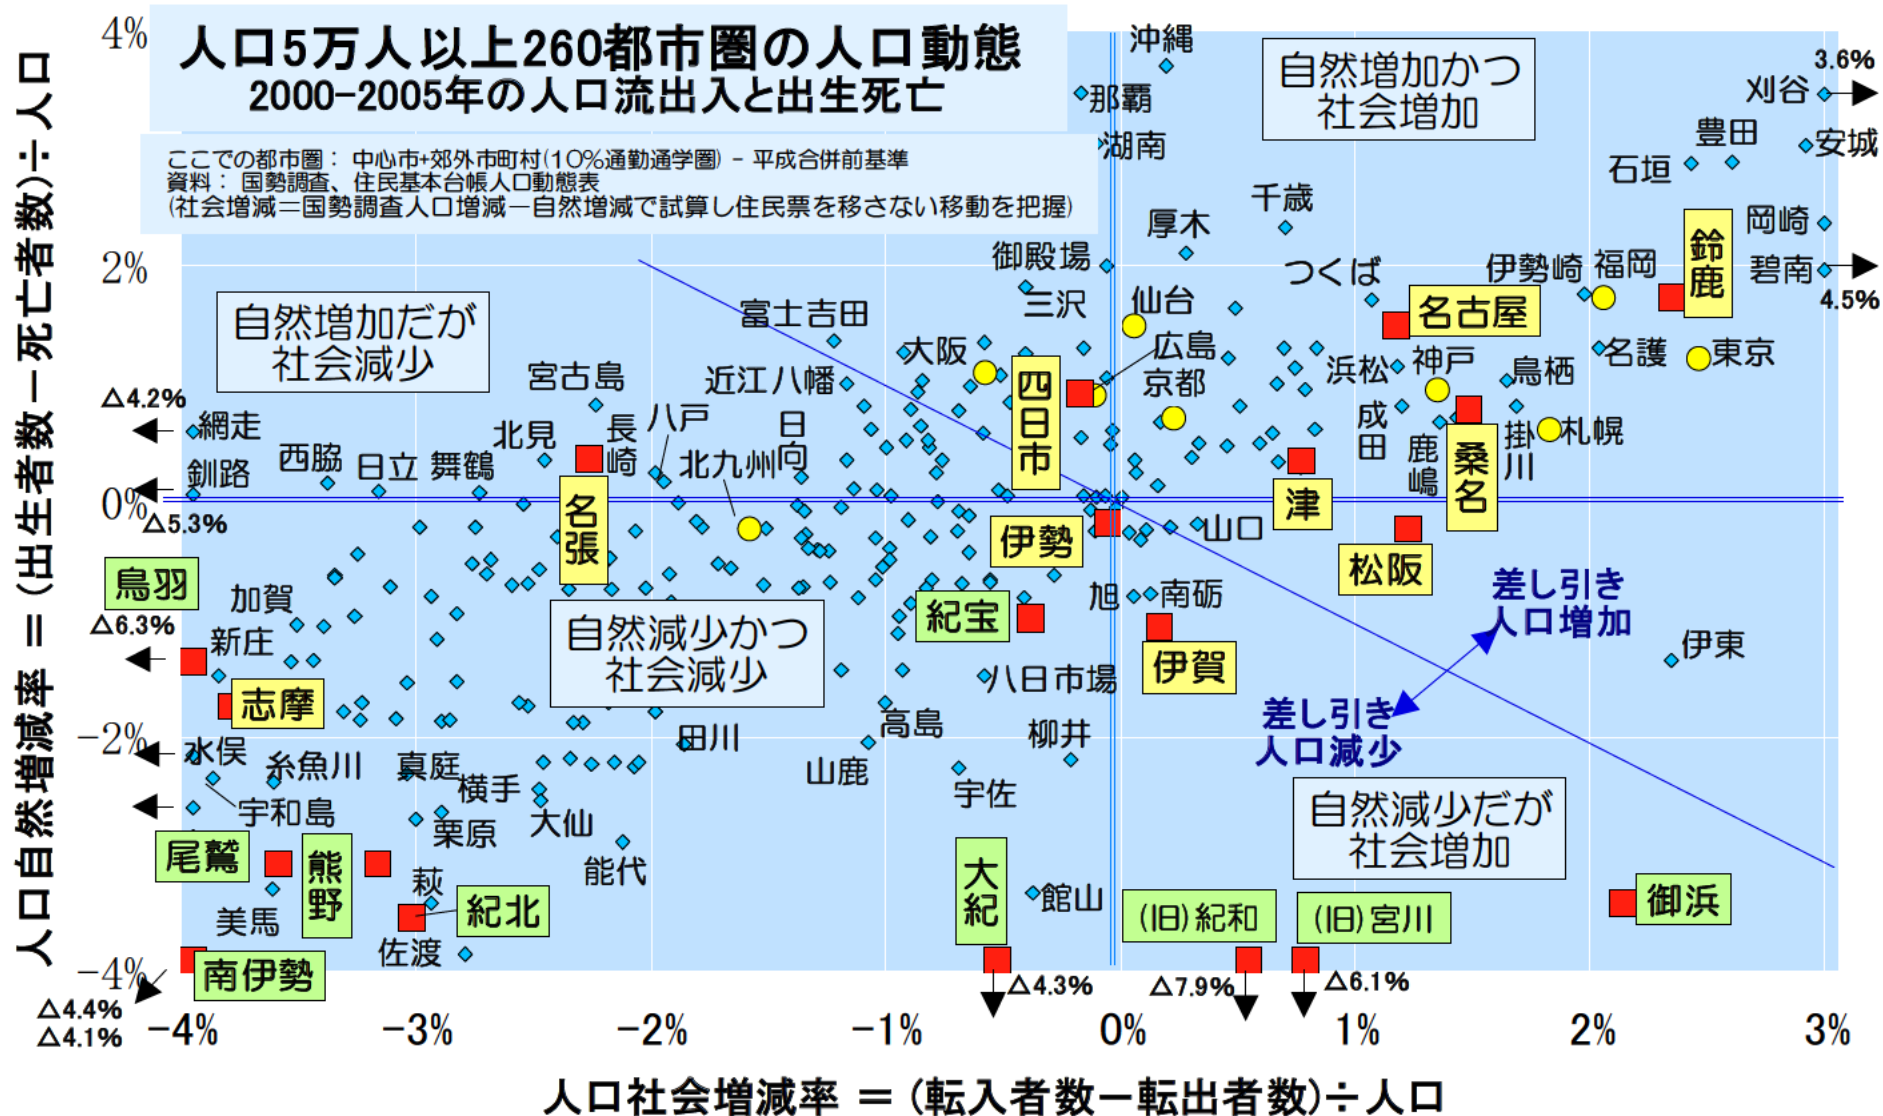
人口5万人以上260都市圏の人口動態
2000-2005年の人口流出入と出生死亡

ここでの都市圏： 中心市+郊外市町村（10%通勤通学圏） - 平成合併前基準
資料： 国勢調査、住民基本台帳人口動態表
（社会増減＝国勢調査人口増減－自然増減で試算し住民票を移さない移動を把握）

自然増加かつ社会増加

自然増加だが社会減少

自然減少かつ社会減少

自然減少だが社会増加

差し引き人口増加

差し引き人口減少

4%
2%
0%
−2%
−4%

△4.2%
△5.3%
△6.3%
△4.4%
△4.1%
3.6%
4.5%
△4.3%
△7.9%
△6.1%

沖縄
那覇
湖南
千歳
厚木
御殿場
三沢
仙台
つくば
広島
京都
刈谷
豊田
安城
石垣
岡崎
鈴鹿
碧南
伊勢崎
福岡
名古屋
名護
東京
神戸
浜松
鳥栖
成田
鹿嶋
桑名
掛川
札幌
津
松阪
山口
伊東
富士吉田
大阪
四日市
宮古島
近江八幡
網走
西脇
日立
舞鶴
北見
長崎
八戸
日向
北九州
釧路
名張
伊勢
紀宝
旭
南砺
伊賀
八日市場
鳥羽
加賀
新庄
志摩
水俣
糸魚川
真庭
横手
宇和島
栗原
大仙
能代
田川
高島
柳井
山鹿
宇佐
尾鷲
熊野
萩
紀北
美馬
佐渡
南伊勢
大紀
館山
(旧)紀和
(旧)宮川
御浜

−4%
−3%
−2%
−1%
0%
1%
2%
3%

人口自然増減率 ＝（出生者数－死亡者数）÷人口

人口社会増減率 ＝（転入者数－転出者数）÷人口